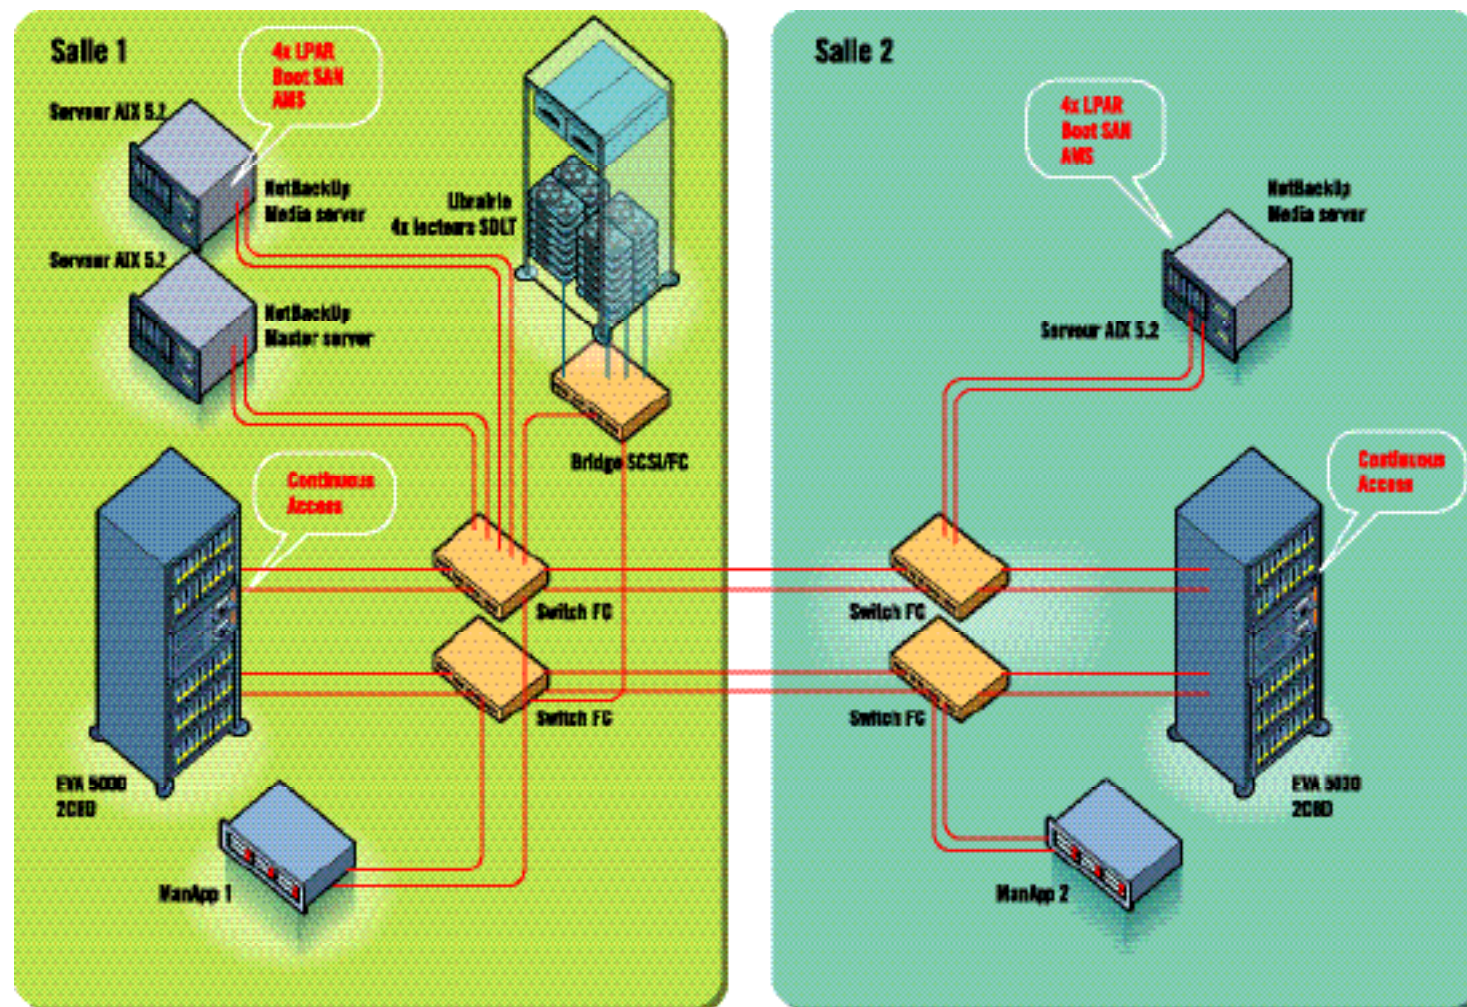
Salle 1

4x LPAR
Boot SAN
AMS

Serveur AIX 5.2

NetBackUp
Media server

Librairie
4x lecteurs SDLT

Serveur AIX 5.2

NetBackUp
Master server

Bridge SCSI/FC

Continuous
Access

Switch FC

Switch FC

EVA 5000
2C8D

NanApp 1

Salle 2

4x LPAR
Boot SAN
AMS

NetBackUp
Media server

Serveur AIX 5.2

Continuous
Access

Switch FC

Switch FC

EVA 5000
2C8D

NanApp 2